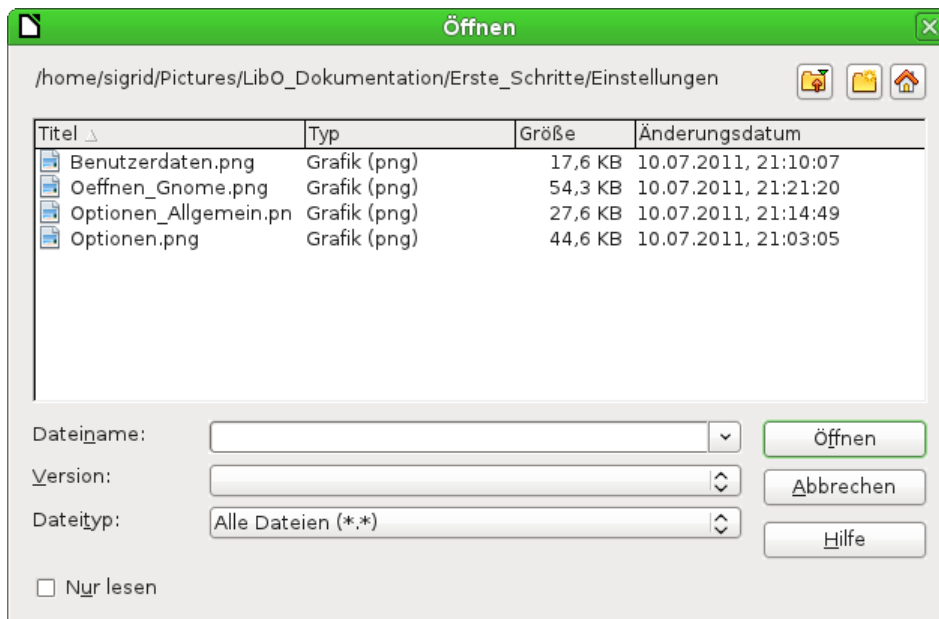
Öffnen

/home/sigrid/Pictures/LibO_Dokumentation/Erste_Schritte/Einstellungen

| Titel | Typ | Größe | Änderungsdatum |
|---|---|---|---|
| Benutzerdaten.png | Grafik (png) | 17,6 KB | 10.07.2011, 21:10:07 |
| Oeffnen_Gnome.png | Grafik (png) | 54,3 KB | 10.07.2011, 21:21:20 |
| Optionen_Allgemein.pn | Grafik (png) | 27,6 KB | 10.07.2011, 21:14:49 |
| Optionen.png | Grafik (png) | 44,6 KB | 10.07.2011, 21:03:05 |

Dateiname:

Version:

Dateityp: Alle Dateien (*.*)

Öffnen

Abbrechen

Hilfe

Nur lesen